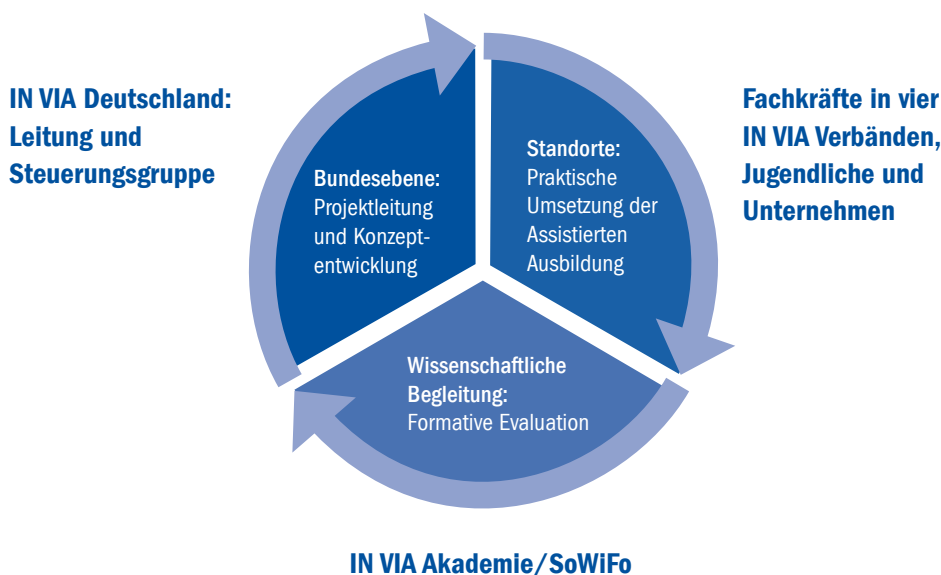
IN VIA Deutschland: Leitung und Steuerungsgruppe

Bundesebene:
Projektleitung und Konzeptentwicklung

Standorte:
Praktische Umsetzung der Assistierten Ausbildung

Fachkräfte in vier IN VIA Verbänden, Jugendliche und Unternehmen

Wissenschaftliche Begleitung:
Formative Evaluation

IN VIA Akademie/SoWiFo